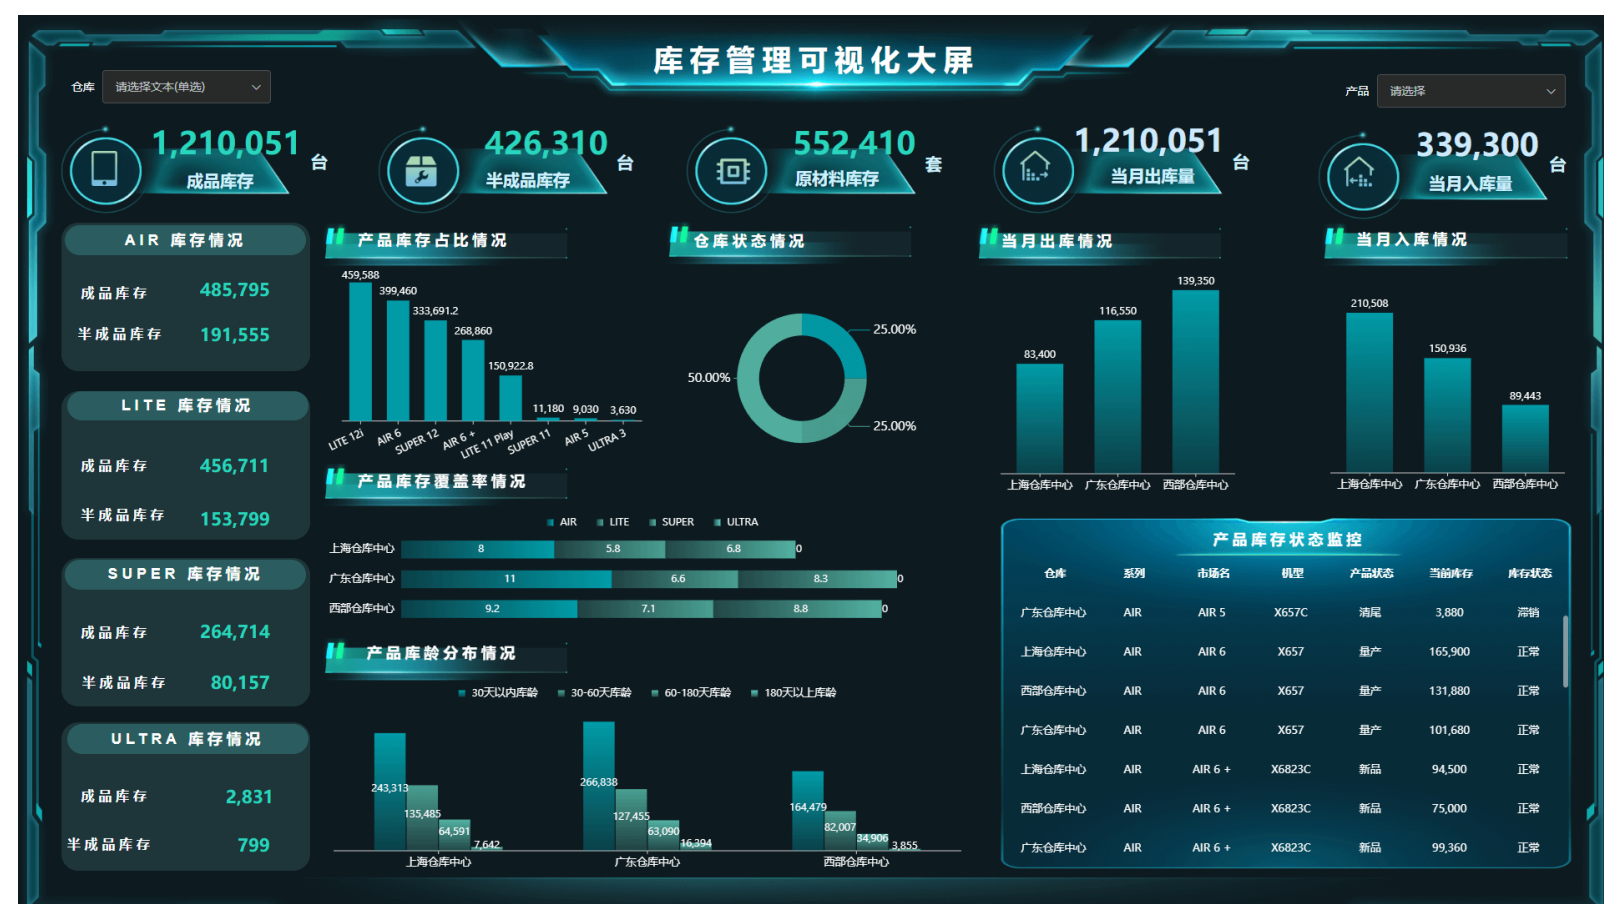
库存管理可视化大屏

仓库 请选择文本(单选)

产品 请选择

1,210,051 台 成品库存

426,310 台 半成品库存

552,410 套 原材料库存

1,210,051 台 当月出库量

339,300 台 当月入库量

AIR 库存情况
成品库存 485,795
半成品库存 191,555

LITE 库存情况
成品库存 456,711
半成品库存 153,799

SUPER 库存情况
成品库存 264,714
半成品库存 80,157

ULTRA 库存情况
成品库存 2,831
半成品库存 799

产品库存占比情况
459,588 399,460 333,691.2 268,860 150,922.8 11,180 9,030 3,630
LITE 12 AIR 6 SUPER 12 AIR 6 + LITE 11 Play SUPER 11 AIR 5 ULTRA 3

仓库状态情况
25.00% 50.00% 25.00%

当月出库情况
83,400 116,550 139,350
上海仓库中心 广东仓库中心 西部仓库中心

当月入库情况
210,508 150,936 89,443
上海仓库中心 广东仓库中心 西部仓库中心

产品库存覆盖率情况
AIR LITE SUPER ULTRA
上海仓库中心 8 5.8 6.8 0
广东仓库中心 11 6.6 8.3 0
西部仓库中心 9.2 7.1 8.8 0

产品库龄分布情况
30天以内库龄 30-60天库龄 60-180天库龄 180天以上库龄
243,313 135,485 64,591 7,642 上海仓库中心
266,838 127,455 63,090 16,394 广东仓库中心
164,479 82,007 34,906 3,855 西部仓库中心

产品库存状态监控
| 仓库 | 系列 | 市场名 | 机型 | 产品状态 | 当前库存 | 库存状态 |
|---|---|---|---|---|---|---|
| 广东仓库中心 | AIR | AIR 5 | X657C | 清尾 | 3,880 | 滞销 |
| 上海仓库中心 | AIR | AIR 6 | X657 | 量产 | 165,900 | 正常 |
| 西部仓库中心 | AIR | AIR 6 | X657 | 量产 | 131,880 | 正常 |
| 广东仓库中心 | AIR | AIR 6 | X657 | 量产 | 101,680 | 正常 |
| 上海仓库中心 | AIR | AIR 6 + | X6823C | 新品 | 94,500 | 正常 |
| 西部仓库中心 | AIR | AIR 6 + | X6823C | 新品 | 75,000 | 正常 |
| 广东仓库中心 | AIR | AIR 6 + | X6823C | 新品 | 99,360 | 正常 |